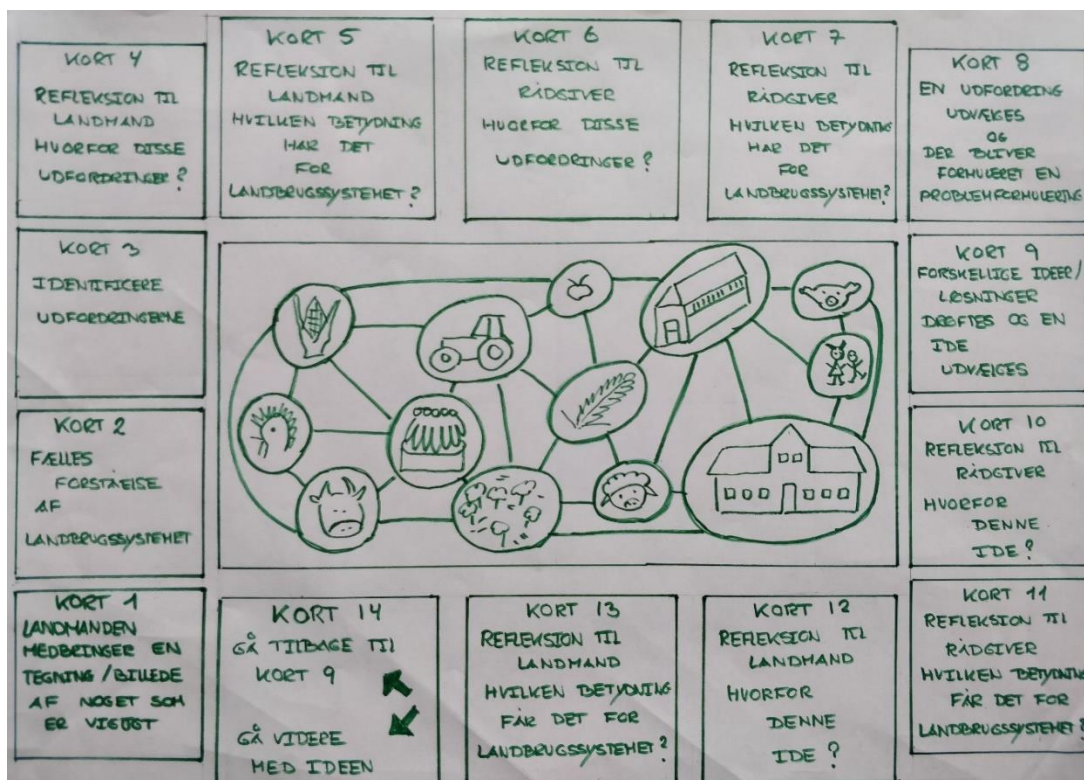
KORT 4
REFLEKSION TIL LANDMAND
HVORFOR DISSE UDFORDRINGER?

KORT 5
REFLEKSION TIL LANDMAND
HVILKEN BETYDNING HAR DET FOR LANDBRUGSSYSTEMET?

KORT 6
REFLEKSION TIL RÅDGIVER
HVORFOR DISSE UDFORDRINGER?

KORT 7
REFLEKSION TIL RÅDGIVER
HVILKEN BETYDNING HAR DET FOR LANDBRUGSSYSTEMET?

KORT 8
EN UDFORDRING UDVÆLGES OG DER BLIVER FORMULERET EN PROBLEMFORMULERING

KORT 3
IDENTIFICERE UDFORDRINGERNE

KORT 9
FORSKELLIGE IDEER/LØSNINGER DRØFTES OG EN IDE UDVÆLGES

KORT 2
FÆLLES FORSTÅELSE AF LANDBRUGSSYSTEMET

KORT 10
REFLEKSION TIL RÅDGIVER
HVORFOR DENNE IDE?

KORT 1
LANDMANDEN MEDBRINGER EN TEGNING / BILLEDE AF NOGET SOM ER VIGTIGT

KORT 14
GÅ TILBAGE TIL KORT 9
GÅ VIDERE MED IDEEN

KORT 13
REFLEKSION TIL LANDMAND
HVILKEN BETYDNING FÅR DET FOR LANDBRUGSSYSTEMET?

KORT 12
REFLEKSION TIL LANDMAND
HVORFOR DENNE IDE?

KORT 11
REFLEKSION TIL RÅDGIVER
HVILKEN BETYDNING FÅR DET FOR LANDBRUGSSYSTEMET?